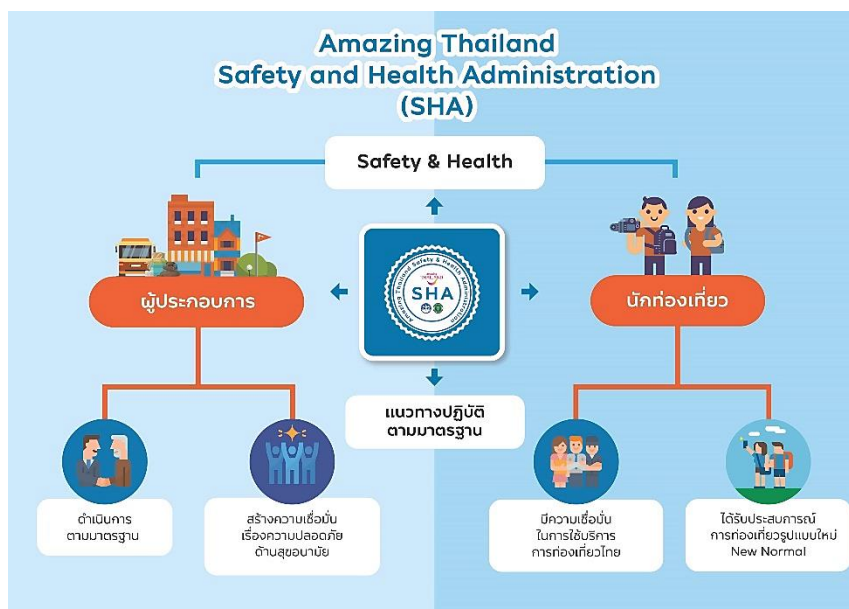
Amazing Thailand
Safety and Health Administration
(SHA)

Safety & Health

ผู้ประกอบการ

SHA
Amazing Thailand Safety & Health Administration

นักท่องเที่ยว

แนวทางปฏิบัติ
ตามมาตรฐาน

ดำเนินการ
ตามมาตรฐาน

สร้างความเชื่อมั่น
เรื่องความปลอดภัย
ด้านสุขอนามัย

มีความเชื่อมั่น
ในการใช้บริการ
การท่องเที่ยวไทย

ได้รับประสบการณ์
การท่องเที่ยวรูปแบบใหม่
New Normal